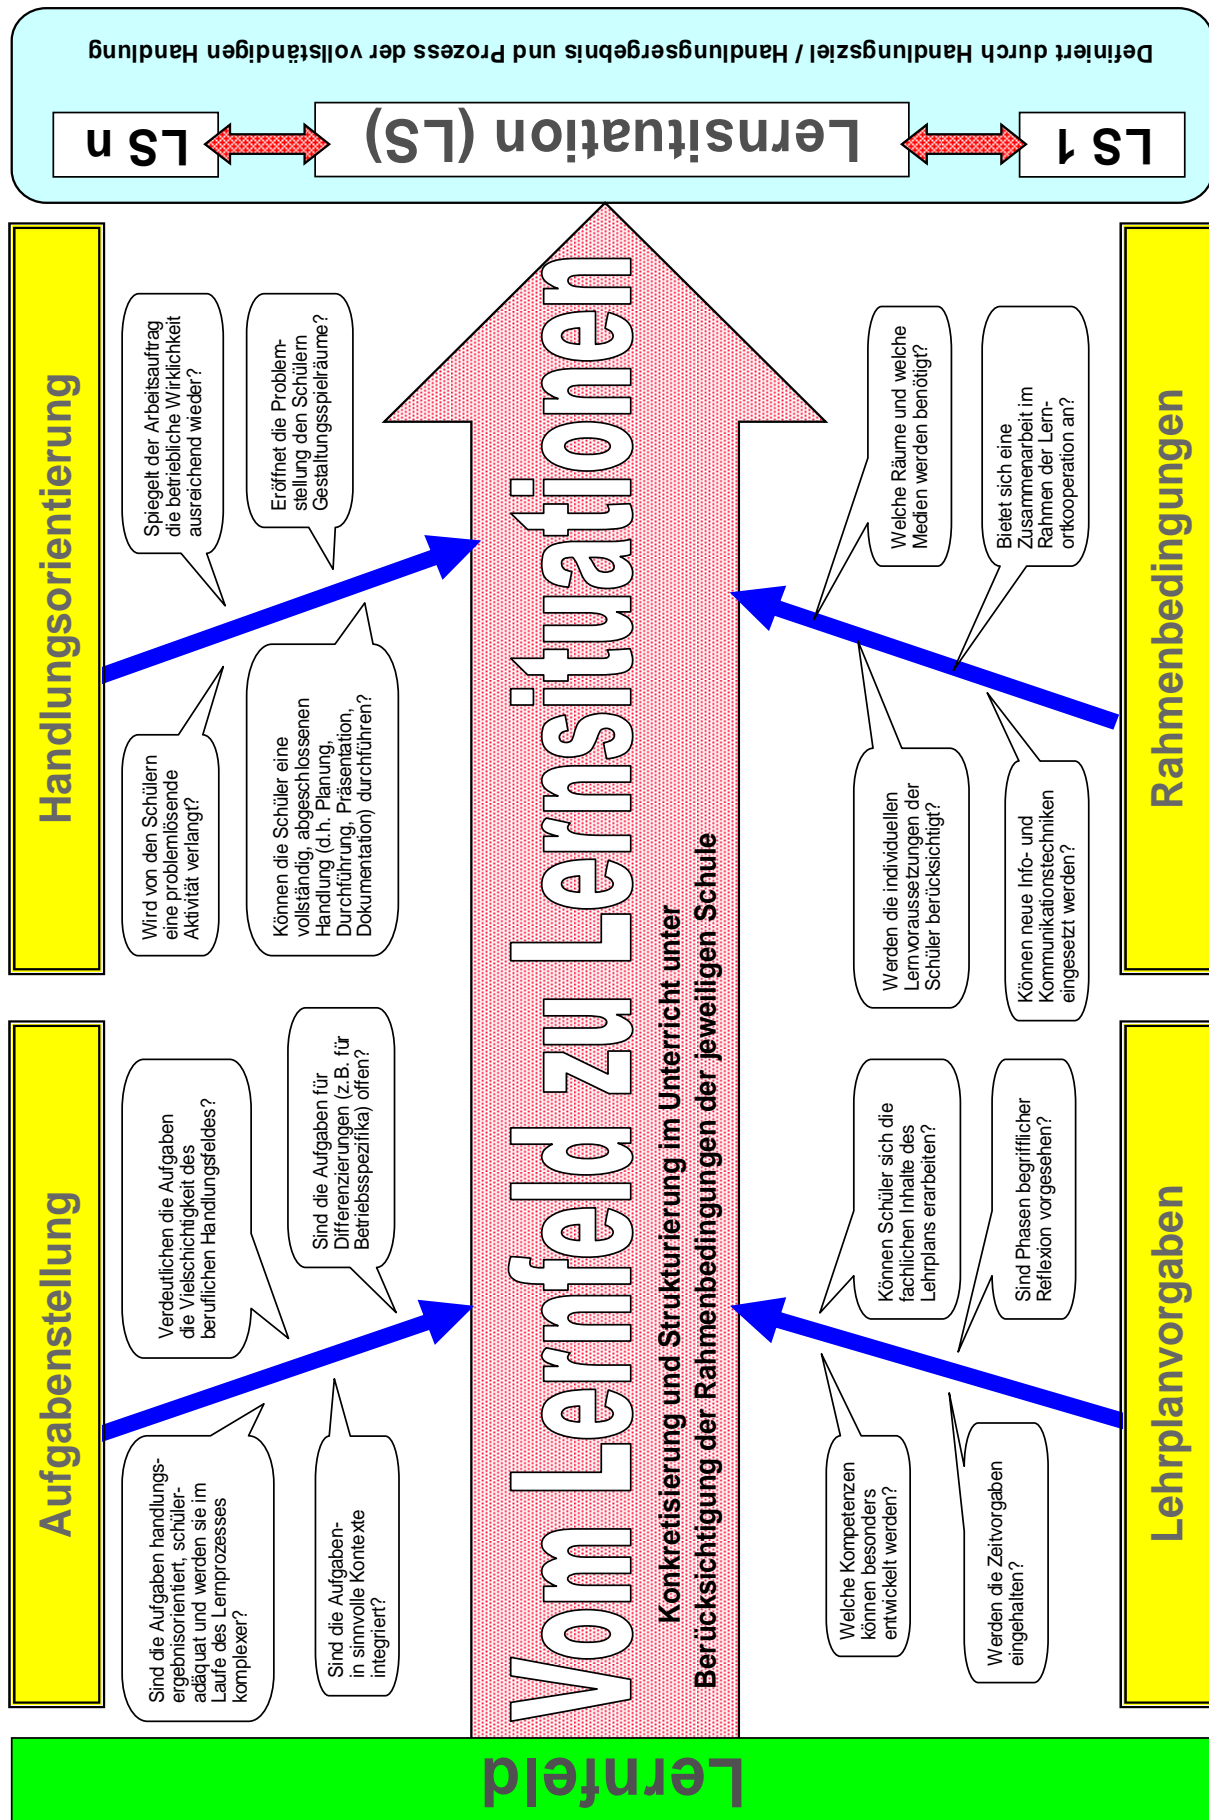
Definiert durch Handlungsziel / Handlungsergebnis und Prozess der vollständigen Handlung

LS 1

Lernsituation (LS)

LS n

Vom Lernfeld zu Lernsituationen

Konkretisierung und Strukturierung im Unterricht unter Berücksichtigung der Rahmenbedingungen der jeweiligen Schule

Handlungsorientierung

Spiegelt der Arbeitsauftrag die betriebliche Wirklichkeit ausreichend wieder?

Eröffnet die Problemstellung den Schülern Gestaltungsspielräume?

Wird von den Schülern eine problemlösende Aktivität verlangt?

Können die Schüler eine vollständig, abgeschlossenen Handlung (d.h. Planung, Durchführung, Präsentation, Dokumentation) durchführen?

Aufgabenstellung

Verdeutlichen die Aufgaben die Vielschichtigkeit des beruflichen Handlungsfeldes?

Sind die Aufgaben für Differenzierungen (z.B. für Betriebsspezifika) offen?

Sind die Aufgaben handlungsergebnisorientiert, schüleradäquat und werden sie im Laufe des Lernprozesses komplexer?

Sind die Aufgaben in sinnvolle Kontexte integriert?

Rahmenbedingungen

Welche Räume und welche Medien werden benötigt?

Bietet sich eine Zusammenarbeit im Rahmen der Lernortkooperation an?

Werden die individuellen Lernvoraussetzungen der Schüler berücksichtigt?

Können neue Info- und Kommunikationstechniken eingesetzt werden?

Lehrplanvorgaben

Können Schüler sich die fachlichen Inhalte des Lehrplans erarbeiten?

Sind Phasen begrifflicher Reflexion vorgesehen?

Welche Kompetenzen können besonders entwickelt werden?

Werden die Zeitvorgaben eingehalten?

Lernfeld